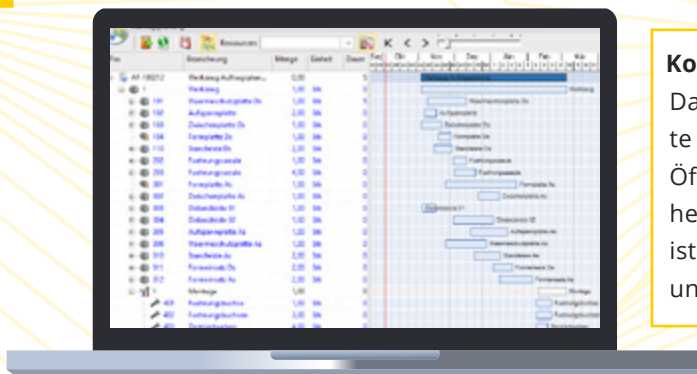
Ressourcen

| Pos | Bezeichnung | Menge | Einheit | Dauer |
|---|---|---|---|---|
| AF-188212 | Werkzeug Aufspannplatten | 0,00 | | 0 |
| 1 | Werkzeug | 1,00 | Stk | 0 |
| 101 | Waermeschutzplatte Ds | 1,00 | Stk | 0 |
| 102 | Aufspannplatte | 2,00 | Stk | 0 |
| 103 | Zwischenplatte Ds | 1,00 | Stk | 0 |
| 104 | Formplatte Ds | 1,00 | Stk | 0 |
| 110 | Standleiste Ds | 2,00 | Stk | 0 |
| 202 | Fuehrungssaeule | 1,00 | Stk | 0 |
| 203 | Fuehrungssaeule | 4,00 | Stk | 0 |
| 301 | Formplatte As | 1,00 | Stk | 0 |
| 302 | Zwischenplatte As | 1,00 | Stk | 0 |
| 303 | Distanzleiste 01 | 1,00 | Stk | 0 |
| 304 | Distanzleiste 02 | 1,00 | Stk | 0 |
| 305 | Aufspannplatte As | 1,00 | Stk | 0 |
| 306 | Waermeschutzplatte As | 1,00 | Stk | 0 |
| 310 | Standleiste As | 2,00 | Stk | 0 |
| 311 | Formeinsatz Ds | 2,00 | Stk | 0 |
| 312 | Formeinsatz As | 2,00 | Stk | 0 |
| 1 | Montage | 1,00 | | 0 |
| 401 | Fuehrungsbuchse | 1,00 | Stk | 0 |
| 402 | Fuehrungsbuchse | 1,00 | Stk | 0 |
| 403 | Distanzbuchse | 4,00 | Stk | 0 |

Okt Nov Dez Jan Feb Mär

Werkzeug Aufspannplatten
Werkzeug
Waermeschutzplatte Ds
Aufspannplatte
Zwischenplatte Ds
Formplatte Ds
Standleiste Ds
Fuehrungssaeule
Fuehrungssaeule
Formplatte As
Zwischenplatte As
Distanzleiste 01
Distanzleiste 02
Aufspannplatte As
Waermeschutzplatte As
Standleiste As
Formeinsatz Ds
Formeinsatz As
Montage
Fuehrungsbuchse
Fuehrungsbuchse
Distanzbuchse

Ko
Da
te
Öf
he
ist
un